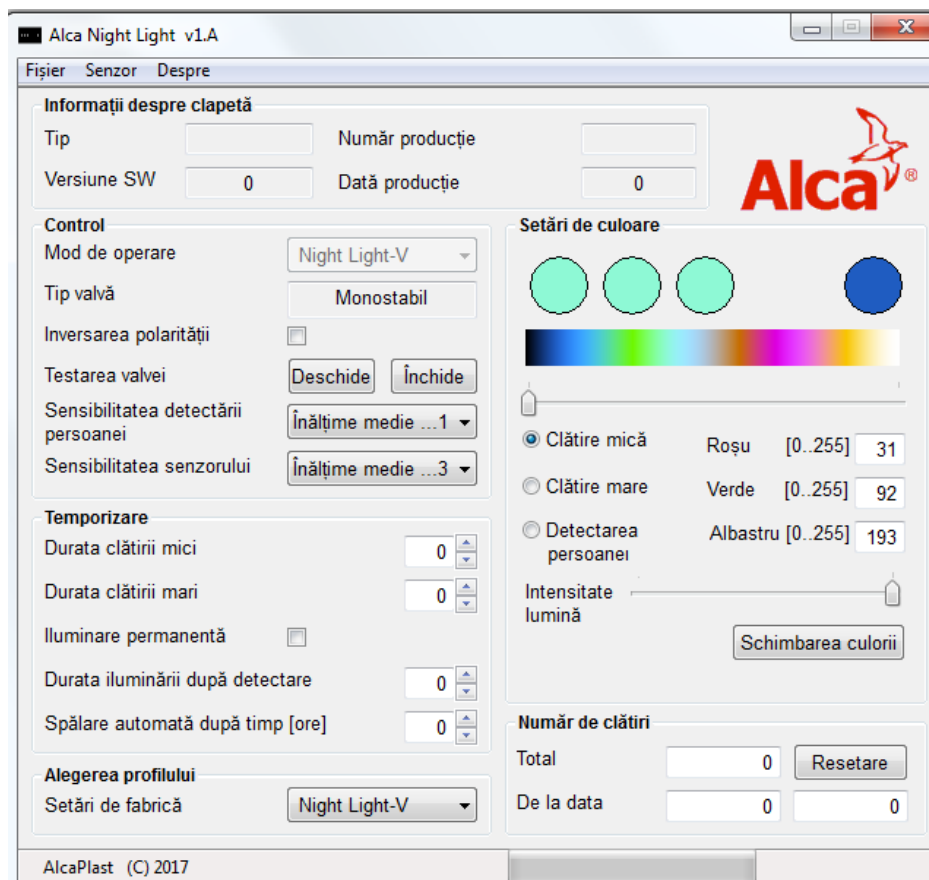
Alca Night Light v1.A

Fișier Senzor Despre

Informații despre clapetă
Tip
Număr producție
Versiune SW 0
Dată producție 0

Alca®

Control
Mod de operare Night Light-V
Tip valvă Monostabil
Inversarea polarității
Testarea valvei Deschide Închide
Sensibilitatea detectării persoanei Înălțime medie ...1
Sensibilitatea senzorului Înălțime medie ...3

Temporizare
Durata clătirii mici 0
Durata clătirii mari 0
Iluminare permanentă
Durata iluminării după detectare 0
Spălare automată după timp [ore] 0

Alegerea profilului
Setări de fabrică Night Light-V

Setări de culoare
Clătire mică
Clătire mare
Detectarea persoanei
Roșu [0..255] 31
Verde [0..255] 92
Albastru [0..255] 193
Intensitate lumină
Schimbarea culorii

Număr de clătiri
Total 0 Resetare
De la data 0 0

AlcaPlast (C) 2017